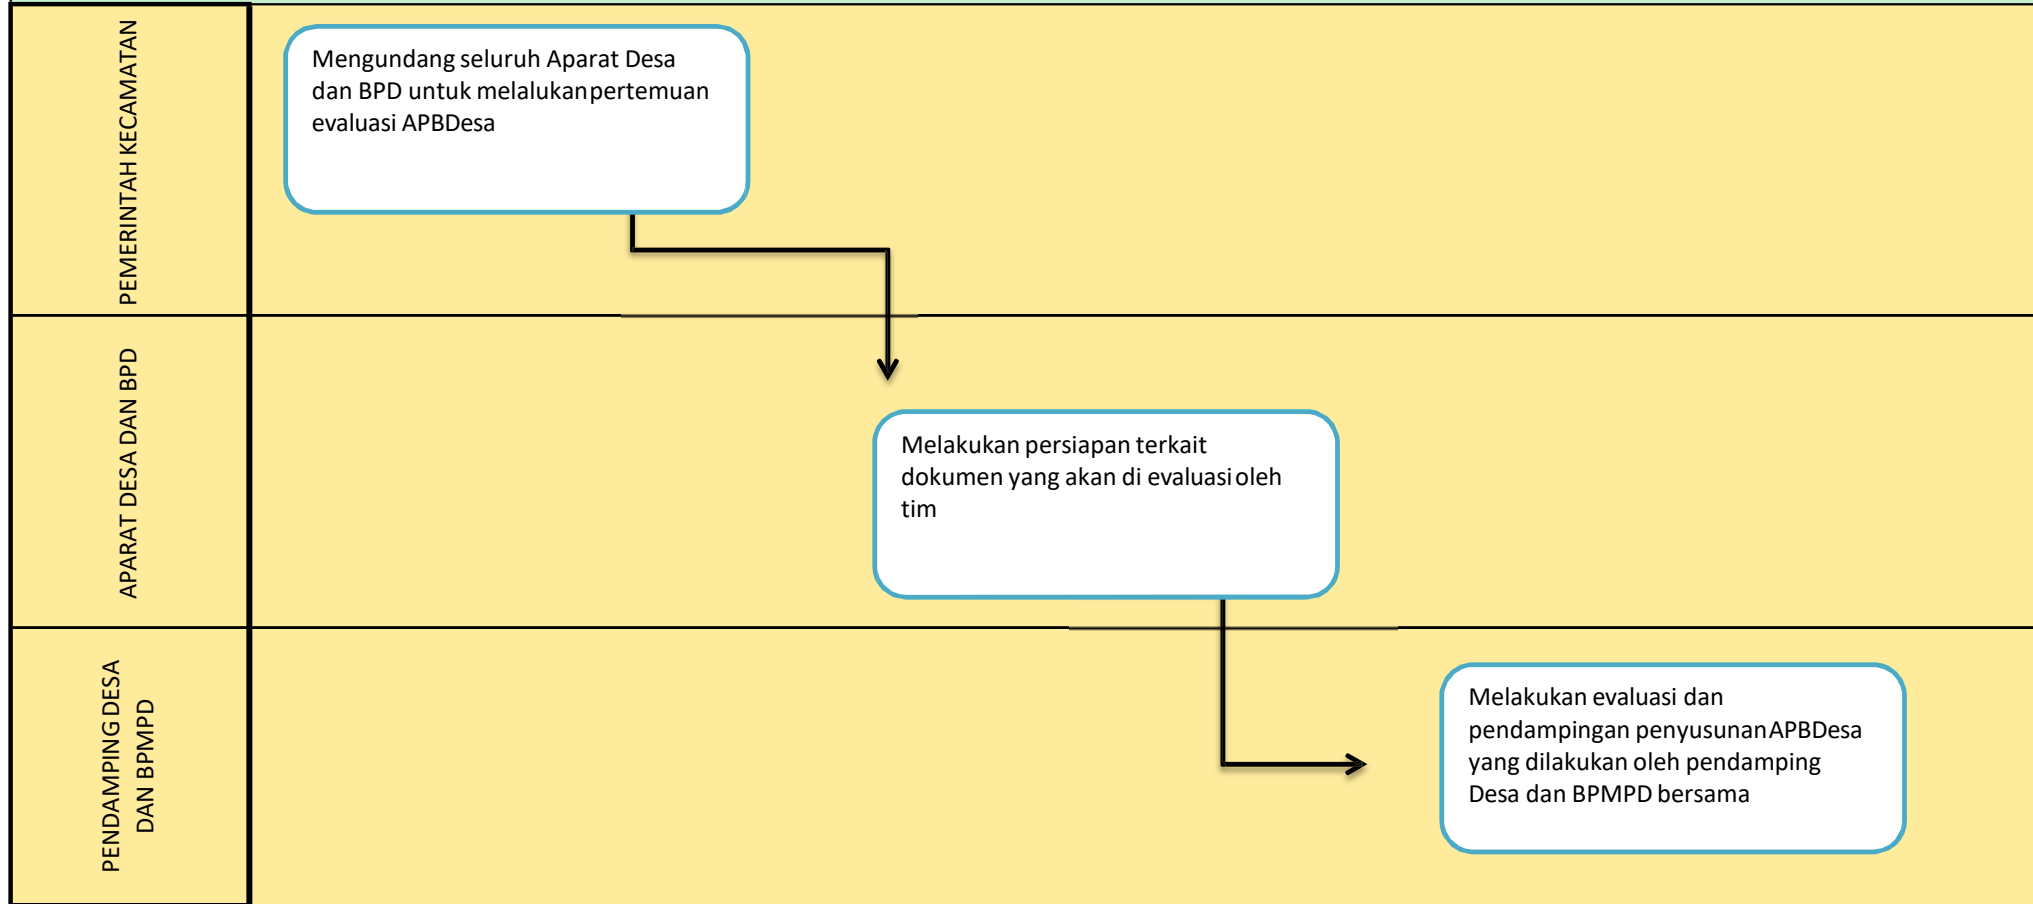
PEMERINTAH KECAMATAN

Mengundang seluruh Aparat Desa dan BPD untuk melalukan pertemuan evaluasi APBDesa

APARAT DESA DAN BPD

Melakukan persiapan terkait dokumen yang akan di evaluasi oleh tim

PENDAMPING DESA DAN BPMPD

Melakukan evaluasi dan pendampingan penyusunan APBDesa yang dilakukan oleh pendamping Desa dan BPMPD bersama